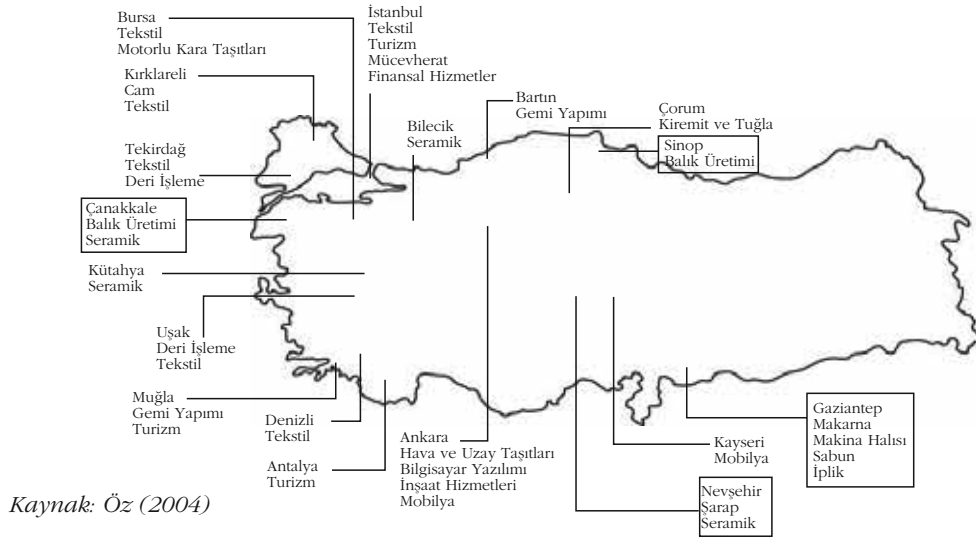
Bursa
Tekstil
Motorlu Kara Taşıtları

İstanbul
Tekstil
Turizm
Mücevherat
Finansal Hizmetler

Kırklareli
Cam
Tekstil

Bartın
Gemi Yapımı

Çorum
Kiremit ve Tuğla

Bilecik
Seramik

Sinop
Balık Üretimi

Tekirdağ
Tekstil
Deri İşleme

Çanakkale
Balık Üretimi
Seramik

Kütahya
Seramik

Uşak
Deri İşleme
Tekstil

Muğla
Gemi Yapımı
Turizm

Denizli
Tekstil

Antalya
Turizm

Ankara
Hava ve Uzay Taşıtları
Bilgisayar Yazılımı
İnşaat Hizmetleri
Mobilya

Kayseri
Mobilya

Gaziantep
Makarna
Makina Halısı
Sabun
İplik

Nevşehir
Şarap
Seramik

Kaynak: Öz (2004)